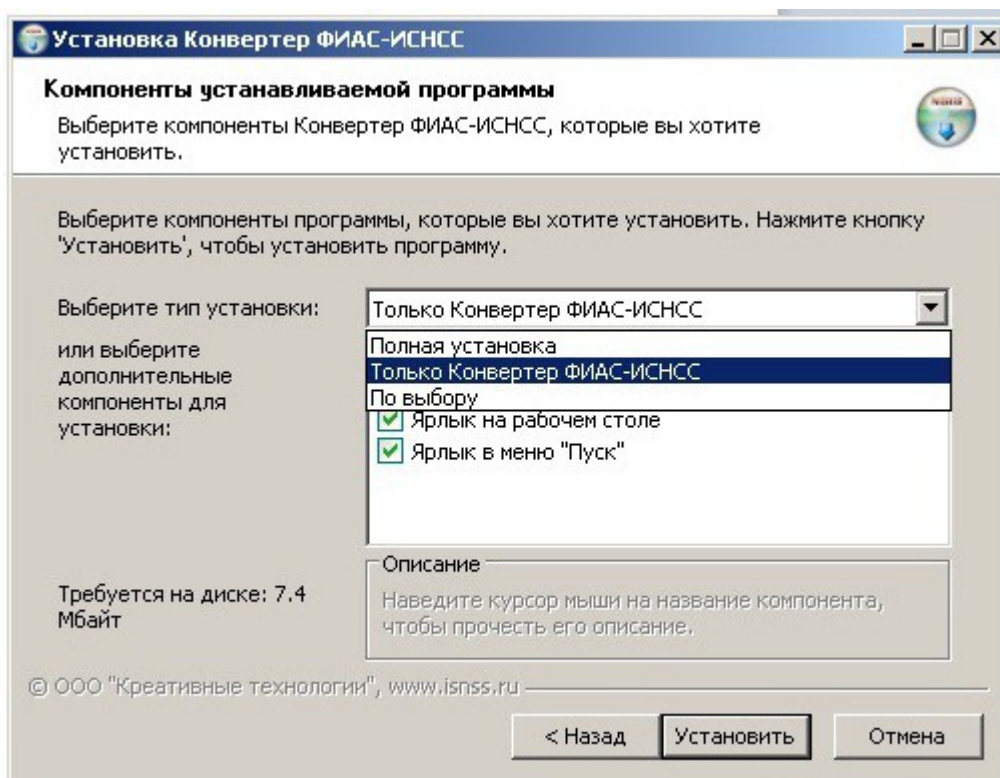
Установка Конвертер ФИАС-ИСНСС

Компоненты устанавливаемой программы

Выберите компоненты Конвертер ФИАС-ИСНСС, которые вы хотите установить.

Выберите компоненты программы, которые вы хотите установить. Нажмите кнопку 'Установить', чтобы установить программу.

Выберите тип установки:

Только Конвертер ФИАС-ИСНСС

Полная установка

Только Конвертер ФИАС-ИСНСС

По выбору

или выберите дополнительные компоненты для установки:

Ярлык на рабочем столе

Ярлык в меню "Пуск"

Описание

Наведите курсор мыши на название компонента, чтобы прочесть его описание.

Требуется на диске: 7.4 Мбайт

© ООО "Креативные технологии", www.isnss.ru

< Назад

Установить

Отмена